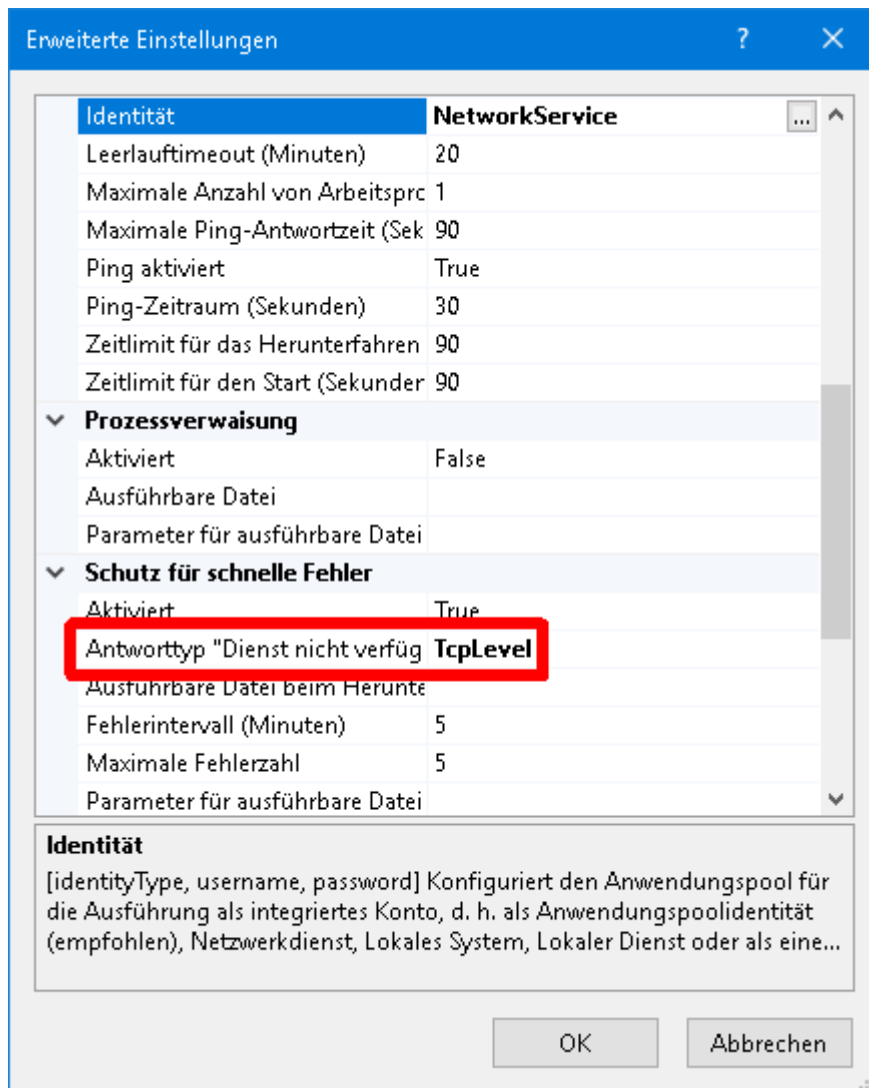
Erweiterte Einstellungen ? ✕

| | |
|---|---|
| Identität | NetworkService |
| Leerlauftimeout (Minuten) | 20 |
| Maximale Anzahl von Arbeitsprc | 1 |
| Maximale Ping-Antwortzeit (Sek | 90 |
| Ping aktiviert | True |
| Ping-Zeitraum (Sekunden) | 30 |
| Zeitlimit für das Herunterfahren | 90 |
| Zeitlimit für den Start (Sekunder | 90 |
| **Prozessverwaisung** | |
| Aktiviert | False |
| Ausführbare Datei | |
| Parameter für ausführbare Datei | |
| **Schutz für schnelle Fehler** | |
| Aktiviert | True |
| Antworttyp "Dienst nicht verfüg | TcpLevel |
| Ausführbare Datei beim Herunte | |
| Fehlerintervall (Minuten) | 5 |
| Maximale Fehlerzahl | 5 |
| Parameter für ausführbare Datei | |

Identität
[identityType, username, password] Konfiguriert den Anwendungspool für die Ausführung als integriertes Konto, d. h. als Anwendungspoolidentität (empfohlen), Netzwerkdienst, Lokales System, Lokaler Dienst oder als eine...

OK Abbrechen